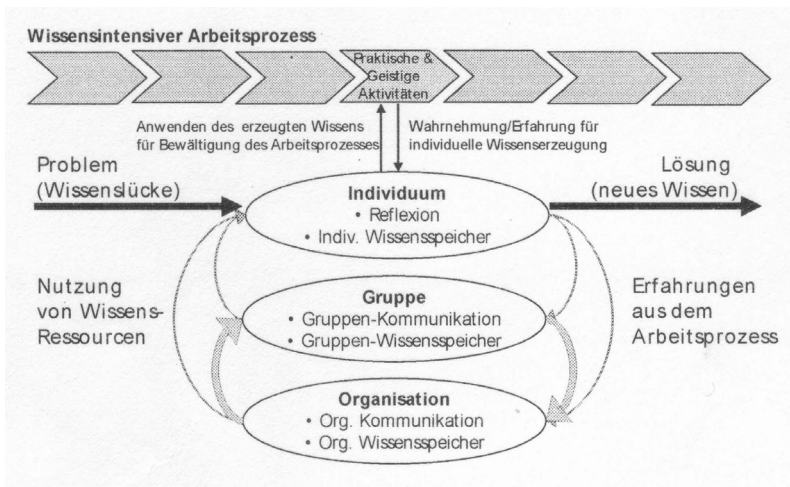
Wissensintensiver Arbeitsprozess

Praktische & Geistige Aktivitäten

Anwenden des erzeugten Wissens für Bewältigung des Arbeitsprozesses

Wahrnehmung/Erfahrung für individuelle Wissenserzeugung

Problem (Wissenslücke)

Lösung (neues Wissen)

Individuum
• Reflexion
• Indiv. Wissensspeicher

Nutzung von Wissens-Ressourcen

Erfahrungen aus dem Arbeitsprozess

Gruppe
• Gruppen-Kommunikation
• Gruppen-Wissensspeicher

Organisation
• Org. Kommunikation
• Org. Wissensspeicher